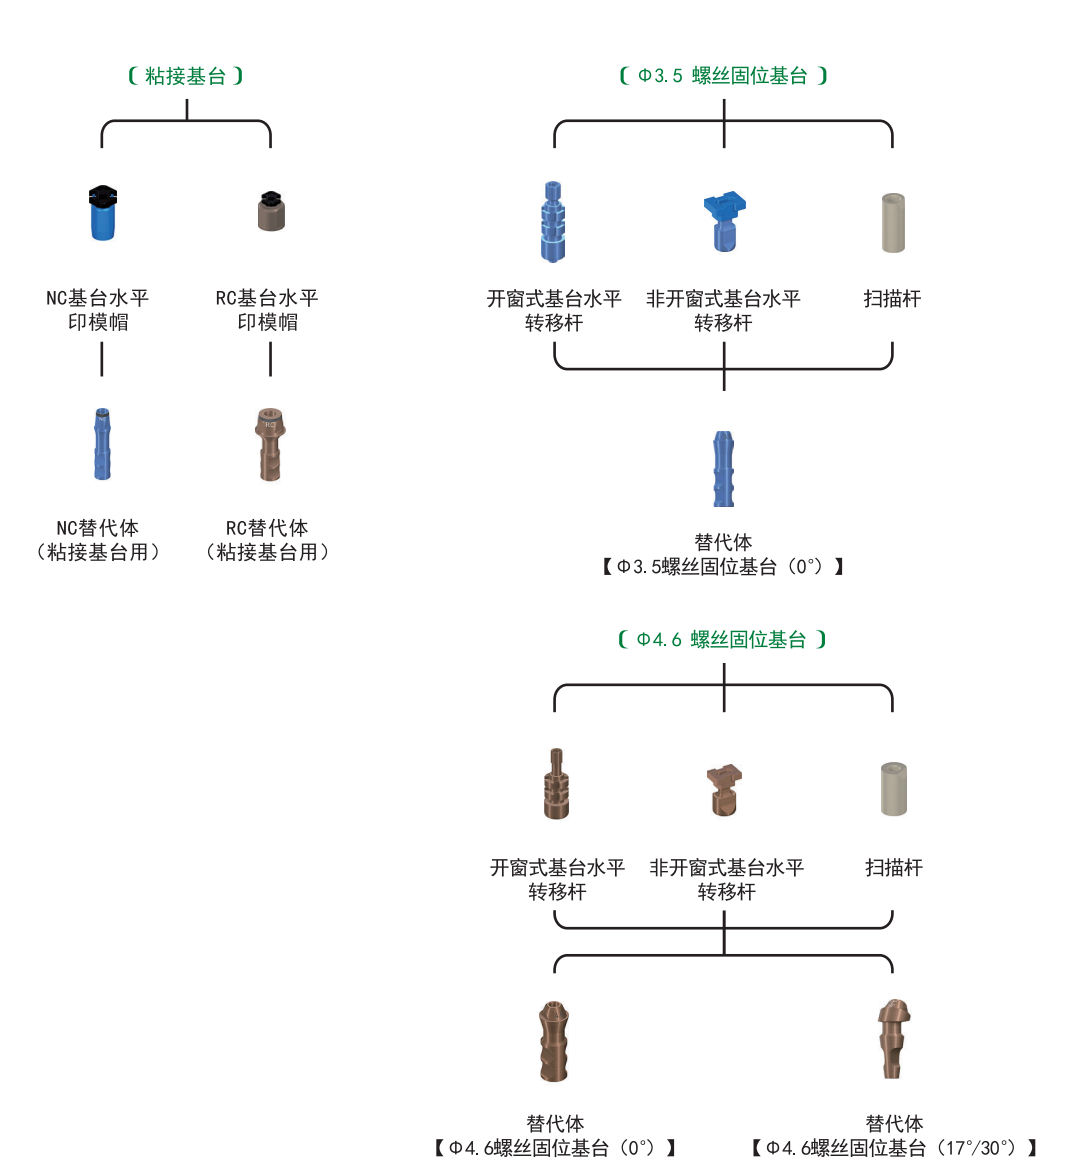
〔 粘接基台 〕

NC基台水平印模帽

RC基台水平印模帽

NC替代体（粘接基台用）

RC替代体（粘接基台用）

〔 Φ3.5 螺丝固位基台 〕

开窗式基台水平转移杆

非开窗式基台水平转移杆

扫描杆

替代体
【Φ3.5螺丝固位基台（0°）】

〔 Φ4.6 螺丝固位基台 〕

开窗式基台水平转移杆

非开窗式基台水平转移杆

扫描杆

替代体
【Φ4.6螺丝固位基台（0°）】

替代体
【Φ4.6螺丝固位基台（17°/30°）】